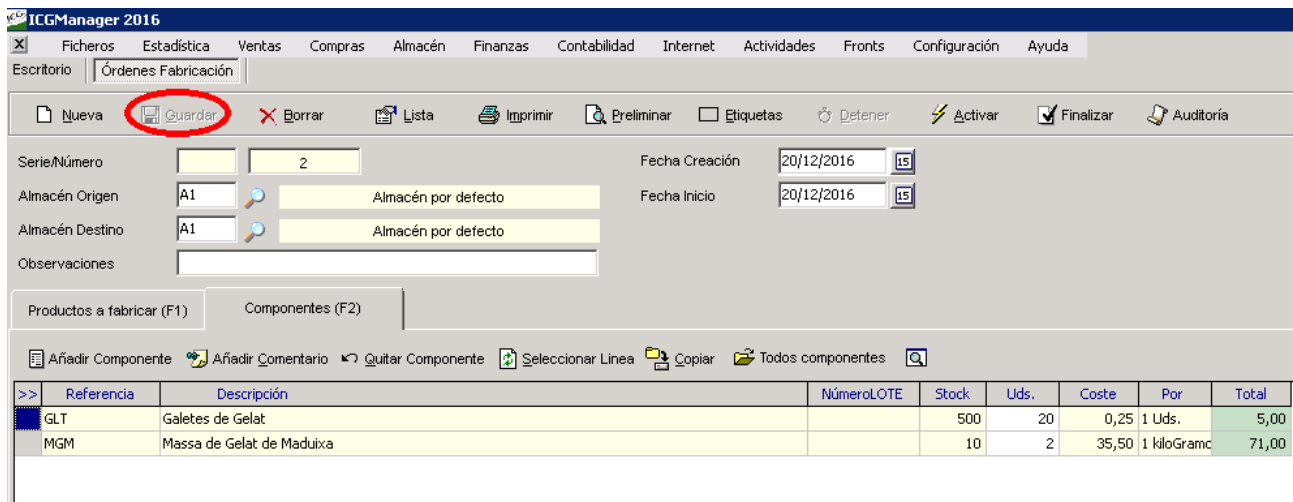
ICG ICGManager 2016

Ficheros Estadística Ventas Compras Almacén Finanzas Contabilidad Internet Actividades Fronts Configuración Ayuda

Escritorio | Órdenes Fabricación

Nueva Guardar Borrar Lista Imprimir Preliminar Etiquetas Detener Activar Finalizar Auditoría

Serie/Número 2
Almacén Origen A1 Almacén por defecto
Almacén Destino A1 Almacén por defecto
Observaciones

Fecha Creación 20/12/2016 15
Fecha Inicio 20/12/2016 15

Productos a fabricar (F1) Componentes (F2)

Añadir Componente Añadir Comentario Quitar Componente Seleccionar Linea Copiar Todos componentes

| >> | Referencia | Descripción | NúmeroLOTE | Stock | Uds. | Coste | Por | Total |
|---|---|---|---|---|---|---|---|---|
| | GLT | Galetes de Gelat | | 500 | 20 | 0,25 | 1 Uds. | 5,00 |
| | MGM | Massa de Gelat de Maduixa | | 10 | 2 | 35,50 | 1 kiloGramo | 71,00 |